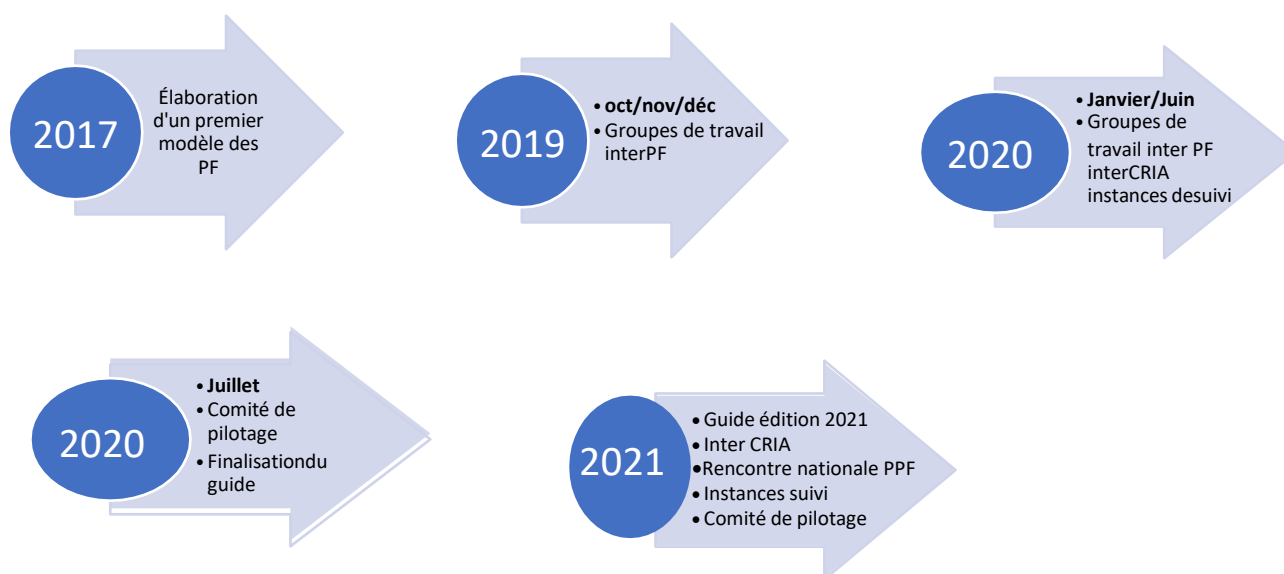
2017

Élaboration d'un premier modèle des PF

2019

• oct/nov/déc
• Groupes de travail interPF

2020

• Janvier/Juin
• Groupes de travail inter PF interCRIA instances desuivi

2020

• Juillet
• Comité de pilotage
• Finalisationdu guide

2021

• Guide édition 2021
• Inter CRIA
• Rencontre nationale PPF
• Instances suivi
• Comité de pilotage